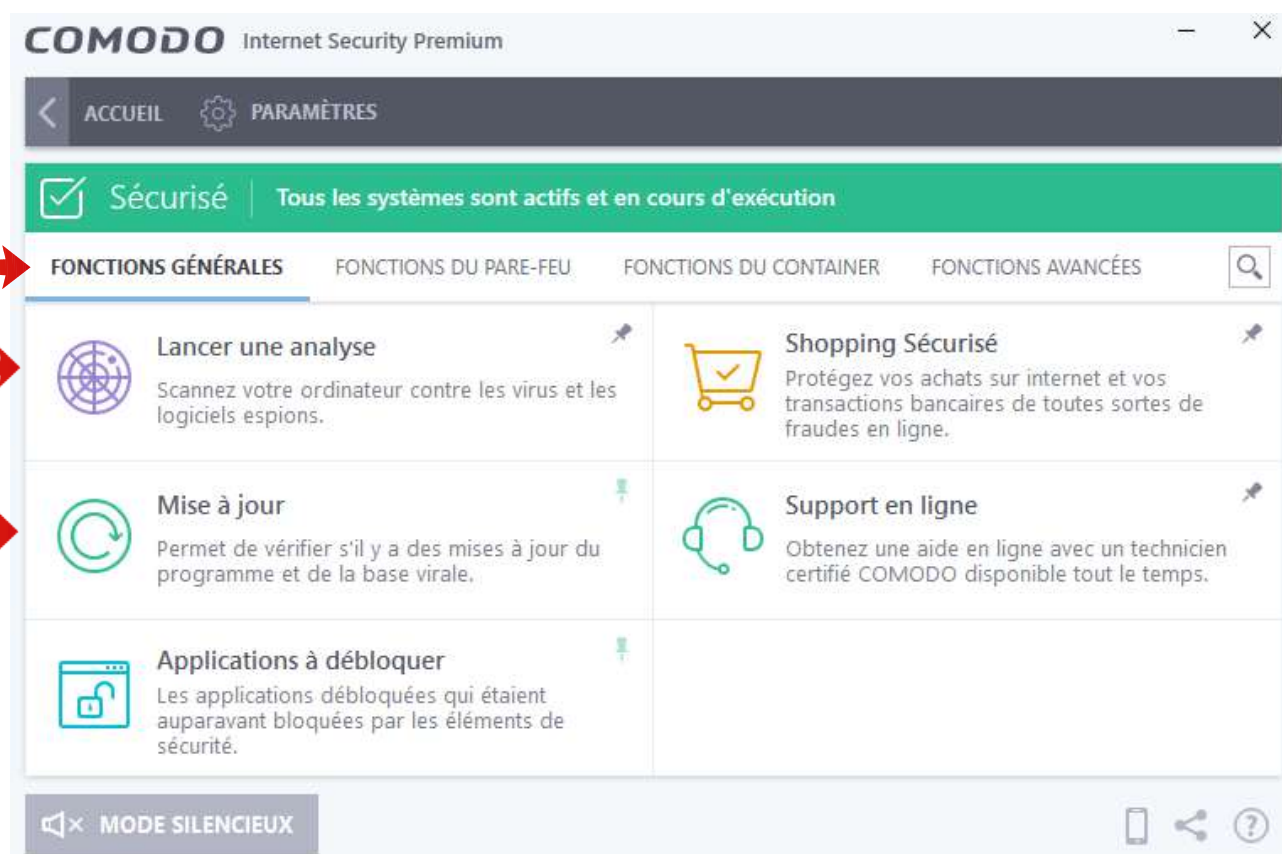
COMODO Internet Security Premium

ACCUEIL PARAMÈTRES

Sécurisé Tous les systèmes sont actifs et en cours d'exécution

FONCTIONS GÉNÉRALES FONCTIONS DU PARE-FEU FONCTIONS DU CONTAINER FONCTIONS AVANCÉES

Lancer une analyse
Scannez votre ordinateur contre les virus et les logiciels espions.

Shopping Sécurisé
Protégez vos achats sur internet et vos transactions bancaires de toutes sortes de fraudes en ligne.

Mise à jour
Permet de vérifier s'il y a des mises à jour du programme et de la base virale.

Support en ligne
Obtenez une aide en ligne avec un technicien certifié COMODO disponible tout le temps.

Applications à débloquer
Les applications débloquées qui étaient auparavant bloquées par les éléments de sécurité.

MODE SILENCIEUX